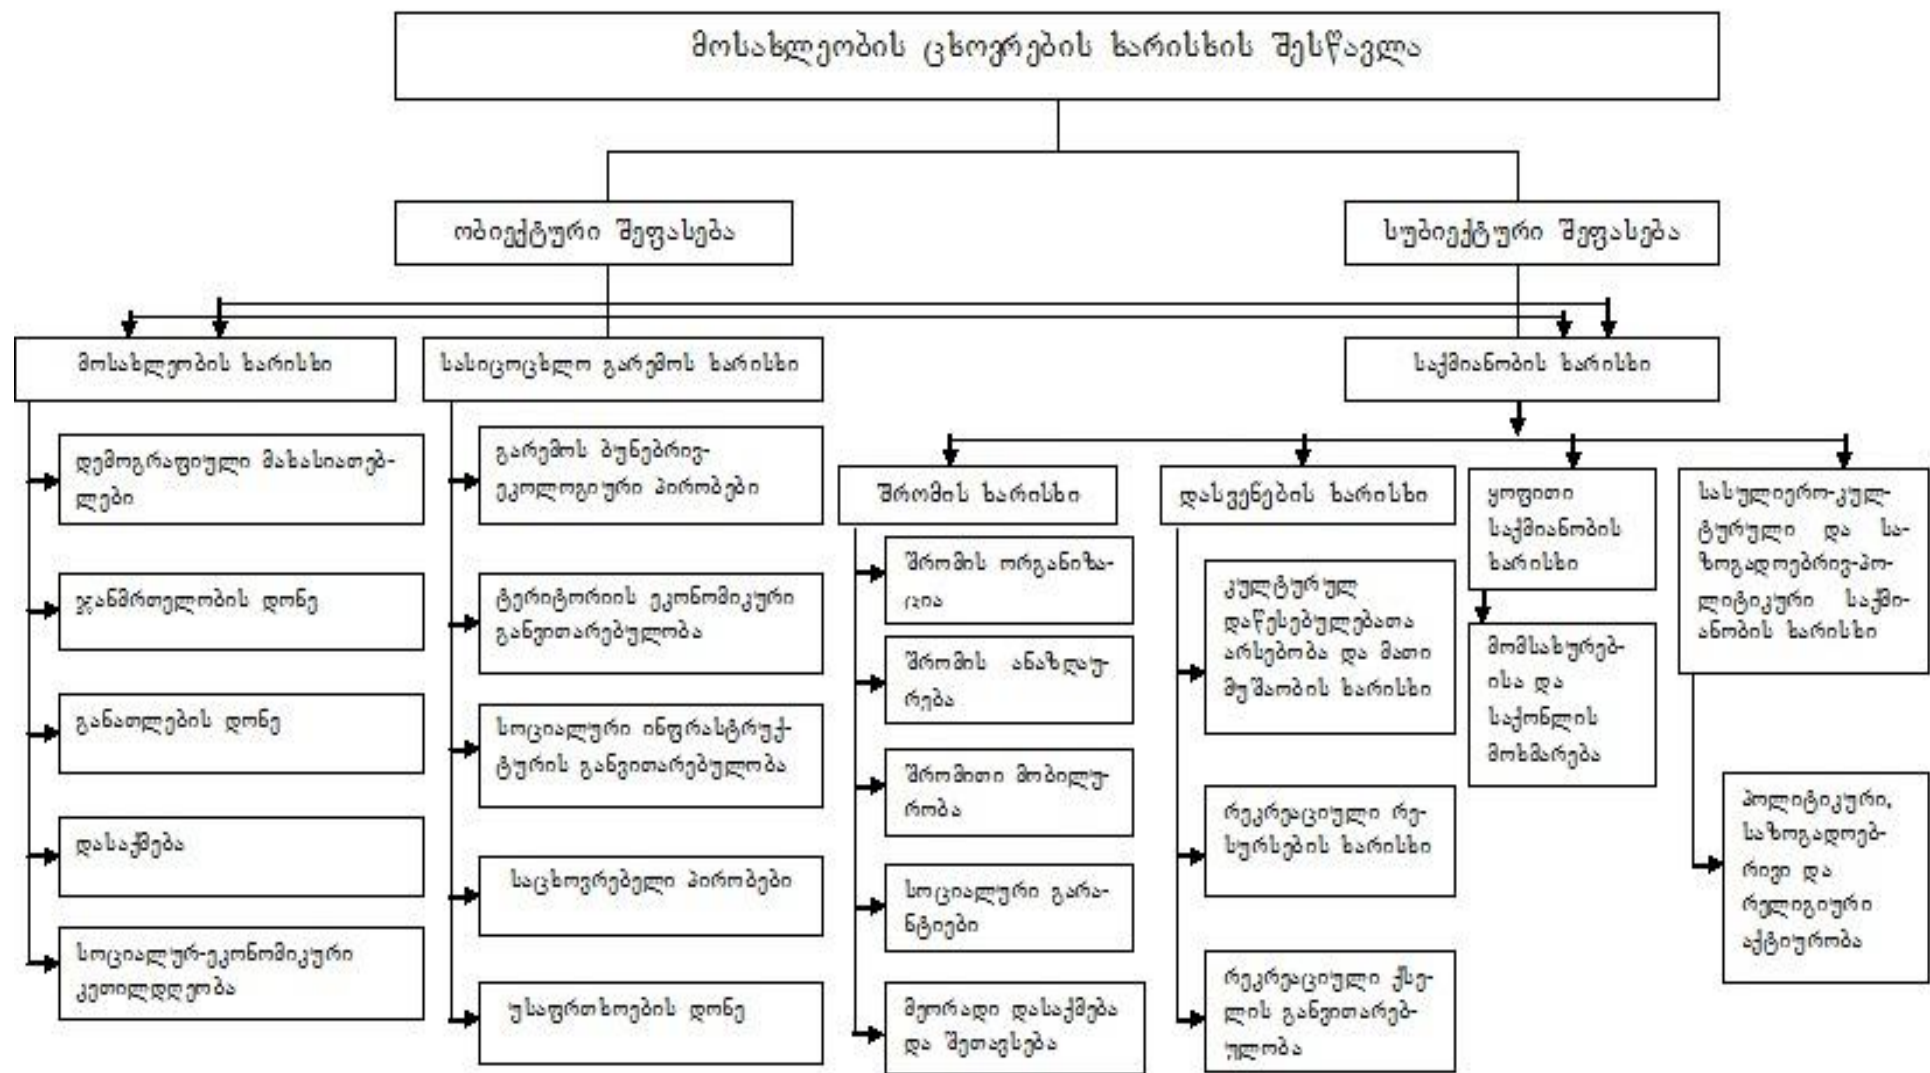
მოსახლეობის ცხოვრების ხარისხის შესწავლა

ობიექტური შეფასება

სუბიექტური შეფასება

მოსახლეობის ხარისხი

სასიცოცხლო გარემოს ხარისხი

საქმიანობის ხარისხი

დემოგრაფიული მახასიათებლები

ჯანმრთელობის დონე

განათლების დონე

დასაქმება

სოციალურ-ეკონომიკური კეთილდღეობა

გარემოს ბუნებრივ-ეკოლოგიური პირობები

ტერიტორიის ეკონომიკური განვითარებულობა

სოციალური ინფრასტრუქტურის განვითარებულობა

საცხოვრებელი პირობები

უსაფრთხოების დონე

შრომის ხარისხი

შრომის ორგანიზაცია

შრომის ანაზღაურება

შრომითი მობილურობა

სოციალური გარანტიები

მეორადი დასაქმება და შეთავსება

დასვენების ხარისხი

კულტურულ დაწესებულებათა არსებობა და მათი მუშაობის ხარისხი

რეკრეაციული რესურსების ხარისხი

რეკრეაციული ქსელის განვითარებულობა

ყოფითი საქმიანობის ხარისხი

მომსახურებისა და საქონლის მოხმარება

სასულიერო-კულტურული და საზოგადოებრივ-პოლიტიკური საქმიანობის ხარისხი

პოლიტიკური, საზოგადოებრივი და რელიგიური აქტიურობა